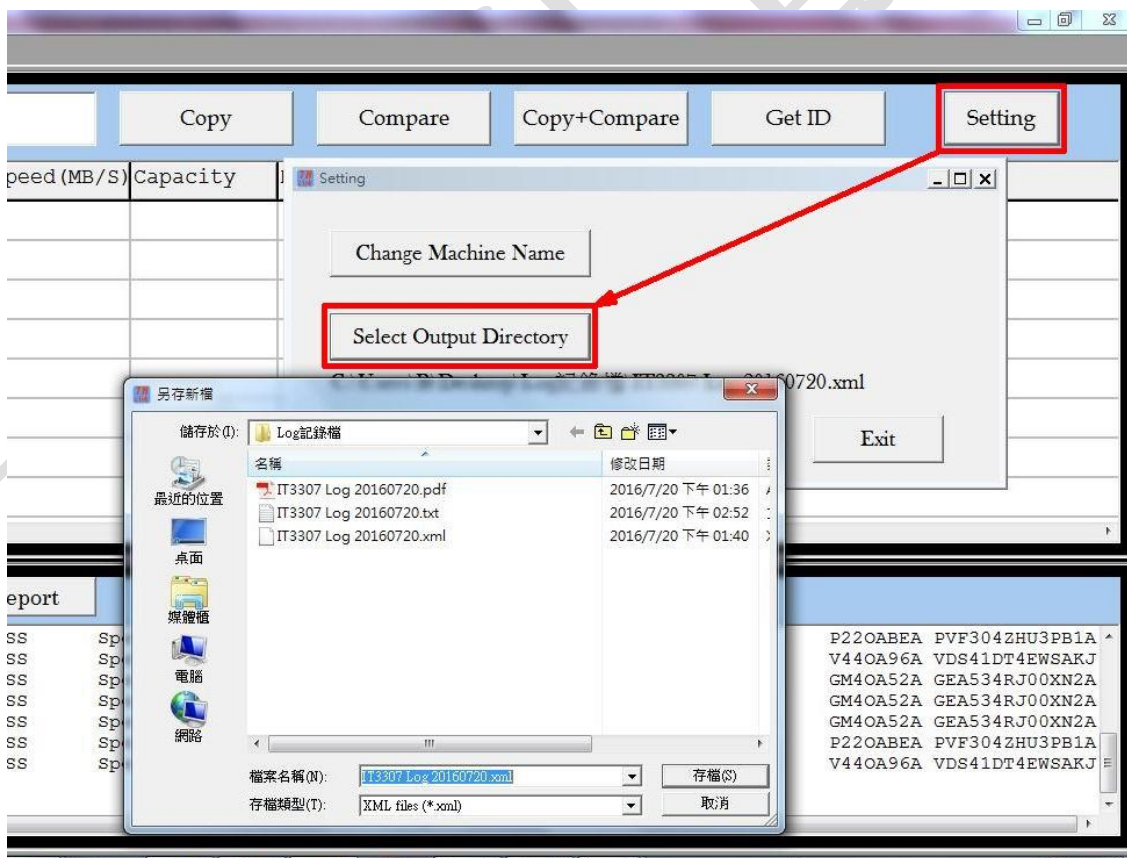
Copy
Compare
Copy+Compare
Get ID
Setting

peed(MB/S) Capacity

Setting
Change Machine Name
Select Output Directory
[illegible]0720.xml
Exit

另存新檔
儲存於(I): Log記錄檔
名稱
修改日期
IT3307 Log 20160720.pdf 2016/7/20 下午 01:36
IT3307 Log 20160720.txt 2016/7/20 下午 02:52
IT3307 Log 20160720.xml 2016/7/20 下午 01:40
最近的位置
桌面
媒體櫃
電腦
網路
檔案名稱(N): IT3307 Log 20160720.xml
存檔類型(T): XML files (*.xml)
存檔(S)
取消

eport
SS Sp
SS Sp
SS Sp
SS Sp
SS Sp
SS Sp
SS Sp

P22OABEA PVF304ZHU3PB1A
V44OA96A VDS41DT4EWSAKJ
GM4OA52A GEA534RJ00XN2A
GM4OA52A GEA534RJ00XN2A
GM4OA52A GEA534RJ00XN2A
P22OABEA PVF304ZHU3PB1A
V44OA96A VDS41DT4EWSAKJ